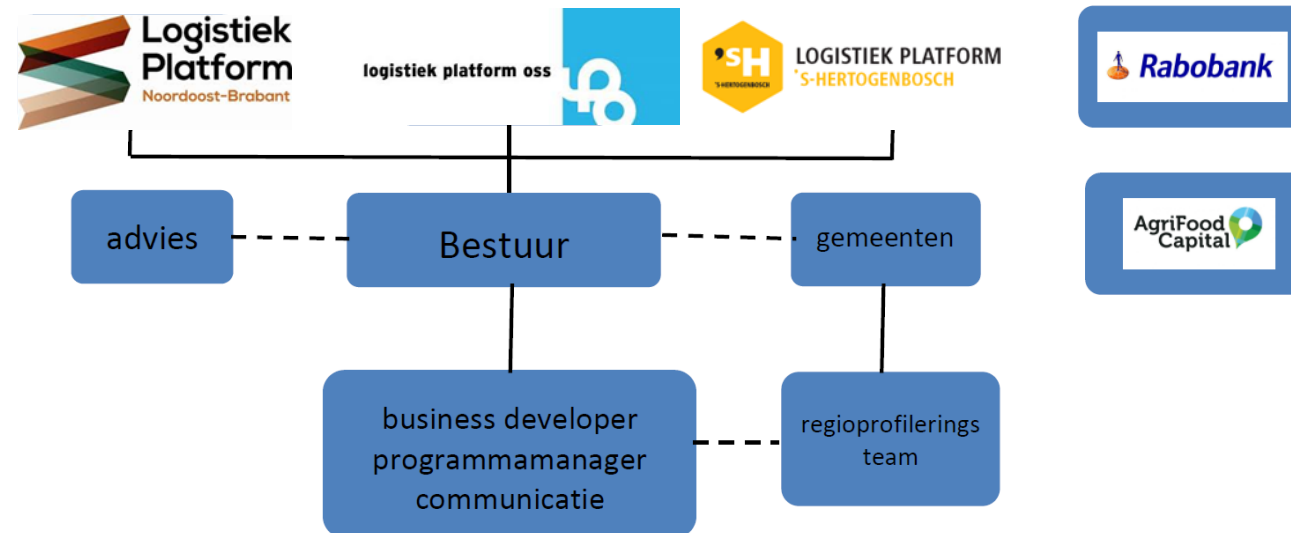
Logistiek Platform Noordoost-Brabant

logistiek platform oss

'SH 'S-HERTOGENBOSCH LOGISTIEK PLATFORM 'S-HERTOGENBOSCH

Rabobank

AgriFood Capital

advies

Bestuur

gemeenten

business developer
programmamanager
communicatie

regioprofilerings team